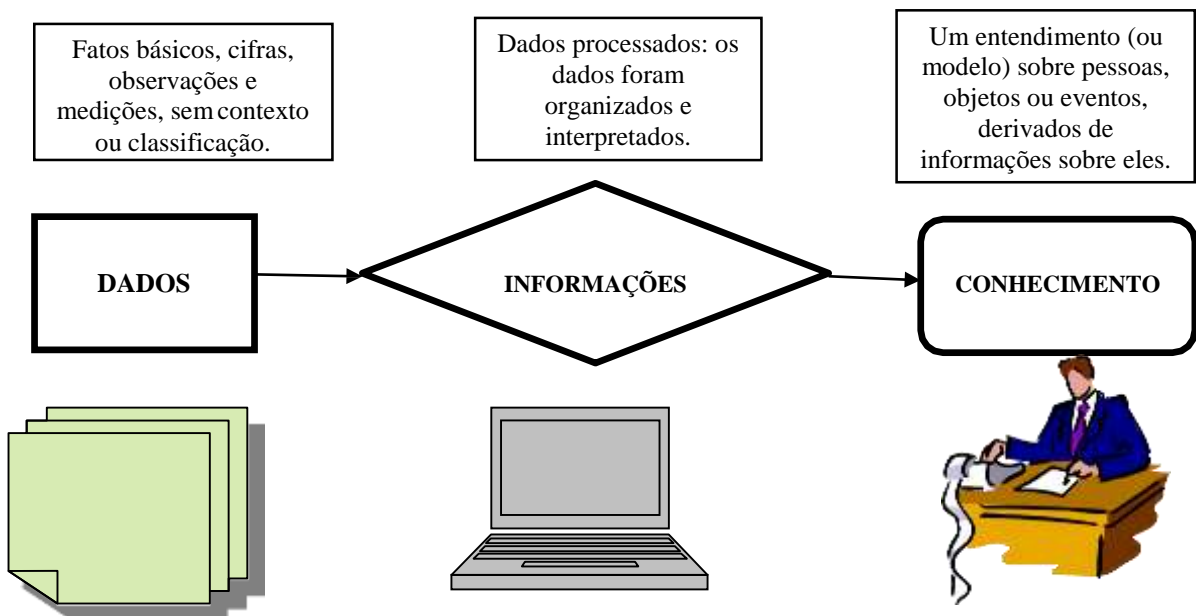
Fatos básicos, cifras, observações e medições, sem contexto ou classificação.

Dados processados: os dados foram organizados e interpretados.

Um entendimento (ou modelo) sobre pessoas, objetos ou eventos, derivados de informações sobre eles.

DADOS

INFORMAÇÕES

CONHECIMENTO